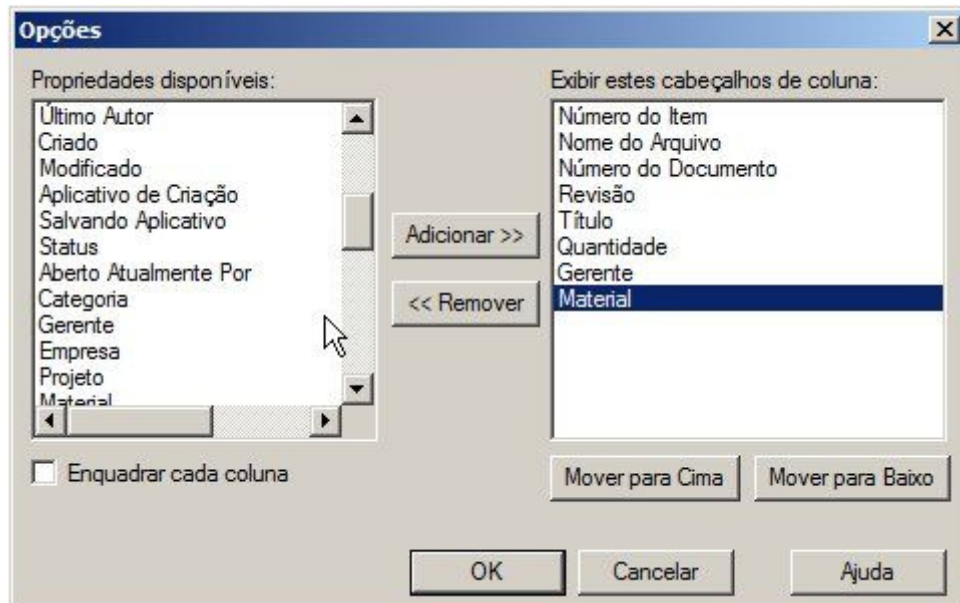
Opções

Propriedades disponíveis:

Último Autor
Criado
Modificado
Aplicativo de Criação
Salvando Aplicativo
Status
Aberto Atualmente Por
Categoria
Gerente
Empresa
Projeto
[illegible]

Enquadrar cada coluna

Adicionar >>

<< Remover

Exibir estes cabeçalhos de coluna:

Número do Item
Nome do Arquivo
Número do Documento
Revisão
Título
Quantidade
Gerente
Material

Mover para Cima

Mover para Baixo

OK

Cancelar

Ajuda